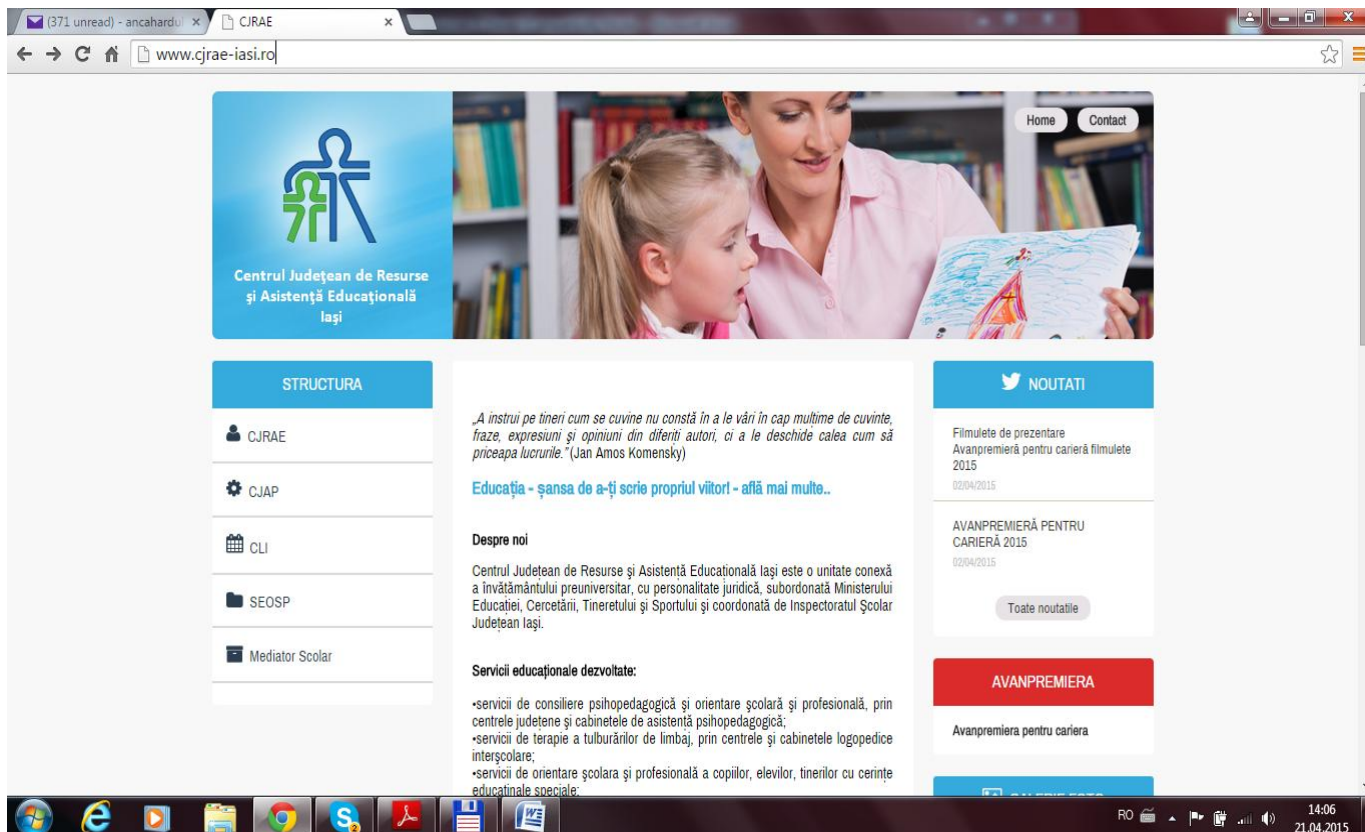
(371 unread) - ancahardu
CJRAE
www.cjrae-iasi.ro

Home
Contact

Centrul Județean de Resurse și Asistență Educațională Iași

STRUCTURA
CJRAE
CJAP
CLI
SEOSP
Mediator Scolar

„A instrui pe tineri cum se cuvine nu constă în a le vârî în cap mulțime de cuvinte, fraze, expresiuni și opiniuni din diferiți autori, ci a le deschide calea cum să priceapa lucrurile." (Jan Amos Komensky)

Educația - șansa de a-ți scrie propriul viitor! - află mai multe..

Despre noi

Centrul Județean de Resurse și Asistență Educațională Iași este o unitate conexă a învățământului preuniversitar, cu personalitate juridică, subordonată Ministerului Educației, Cercetării, Tineretului și Sportului și coordonată de Inspectoratul Școlar Județean Iași.

Servicii educaționale dezvoltate:

•servicii de consiliere psihopedagogică și orientare școlară și profesională, prin centrele județene și cabinetele de asistență psihopedagogică;
•servicii de terapie a tulburărilor de limbaj, prin centrele și cabinetele logopedice interșcolare;
•servicii de orientare școlara și profesională a copiilor, elevilor, tinerilor cu cerințe educaționale speciale;

NOUTATI
Filmulete de prezentare Avanpremieră pentru carieră filmulete 2015
02/04/2015
AVANPREMIERĂ PENTRU CARIERĂ 2015
02/04/2015
Toate noutatile

AVANPREMIERA
Avanpremiera pentru cariera

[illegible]

RO
14:06
21.04.2015